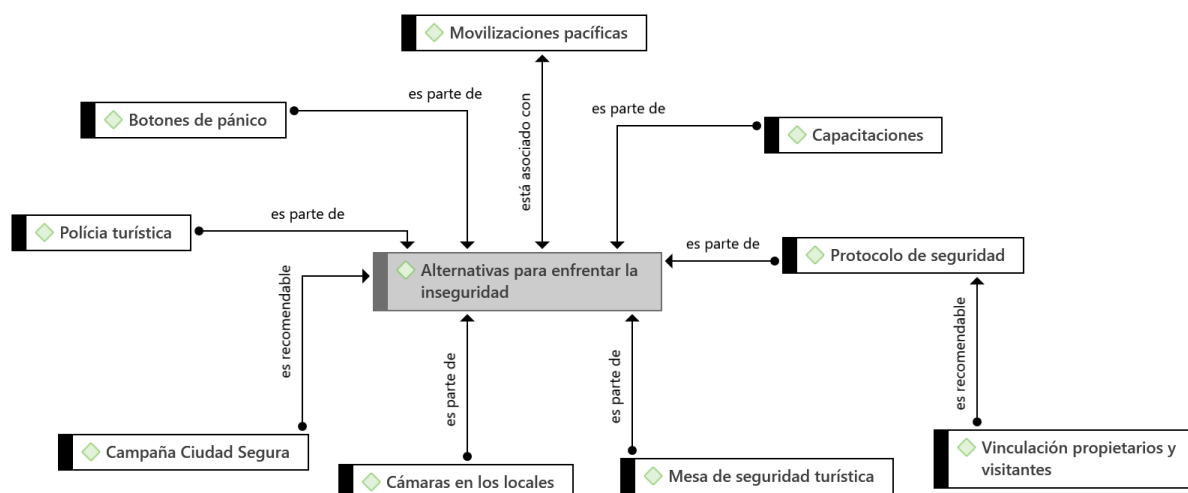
Movilizaciones pacíficas

es parte de

Botones de pánico

está asociado con

es parte de

Capacitaciones

es parte de

Polícia turística

es parte de

Protocolo de seguridad

es recomendable

Alternativas para enfrentar la inseguridad

es parte de

es parte de

es recomendable

Campaña Ciudad Segura

Cámaras en los locales

Mesa de seguridad turística

Vinculación propietarios y visitantes